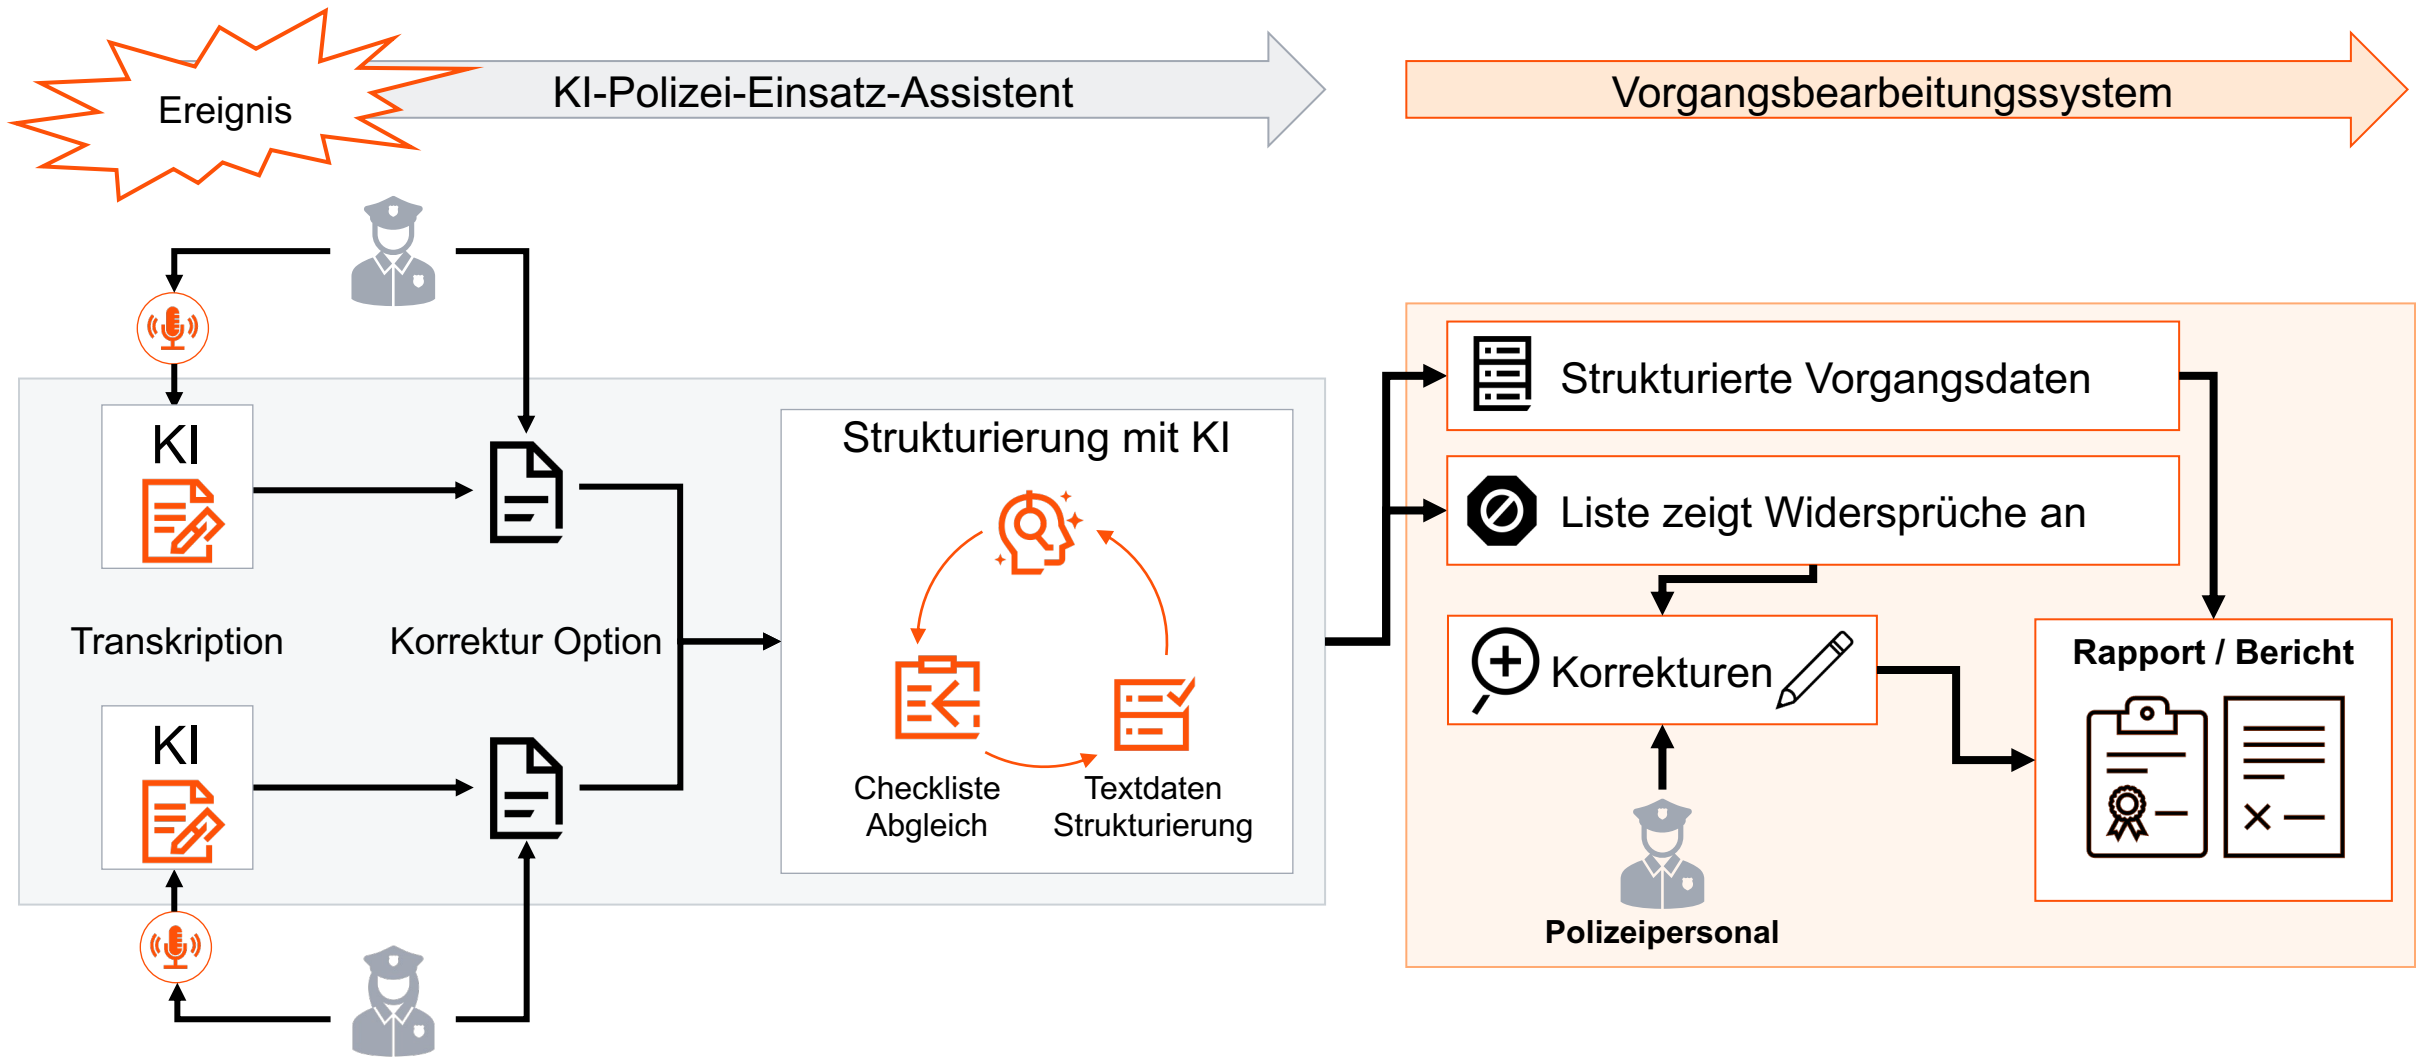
Ereignis

KI-Polizei-Einsatz-Assistent

Vorgangsbearbeitungssystem

KI

Transkription

Korrektur Option

KI

Strukturierung mit KI

Checkliste Abgleich

Textdaten Strukturierung

Strukturierte Vorgangsdaten

Liste zeigt Widersprüche an

Korrekturen

Rapport / Bericht

Polizeipersonal